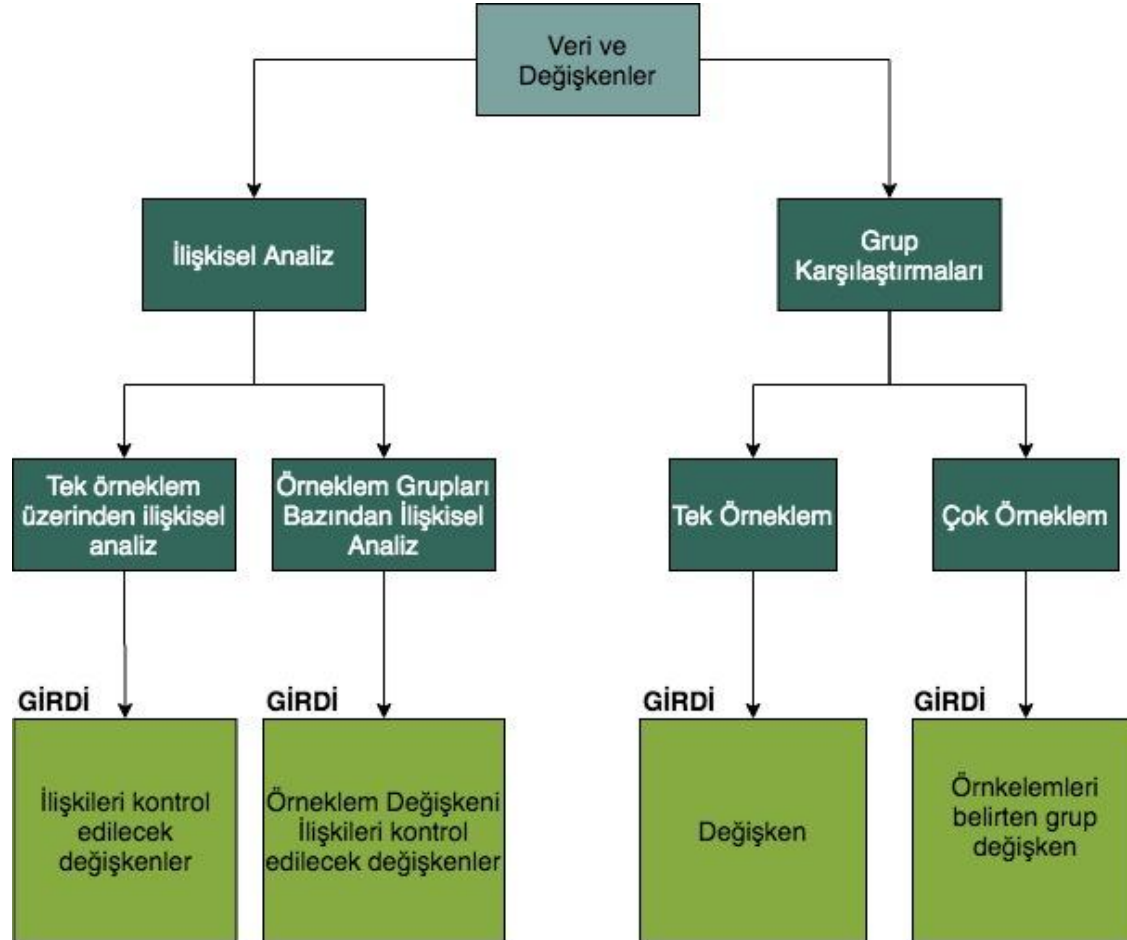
Veri ve Değişkenler

İlişkisel Analiz

Grup Karşılaştırmaları

Tek örneklem üzerinden ilişkisel analiz

Örneklem Grupları Bazından İlişkisel Analiz

Tek Örneklem

Çok Örneklem

GİRDİ

İlişkileri kontrol edilecek değişkenler

GİRDİ

Örneklem Değişkeni İlişkileri kontrol edilecek değişkenler

GİRDİ

Değişken

GİRDİ

Örnkelemleri belirten grup değişken